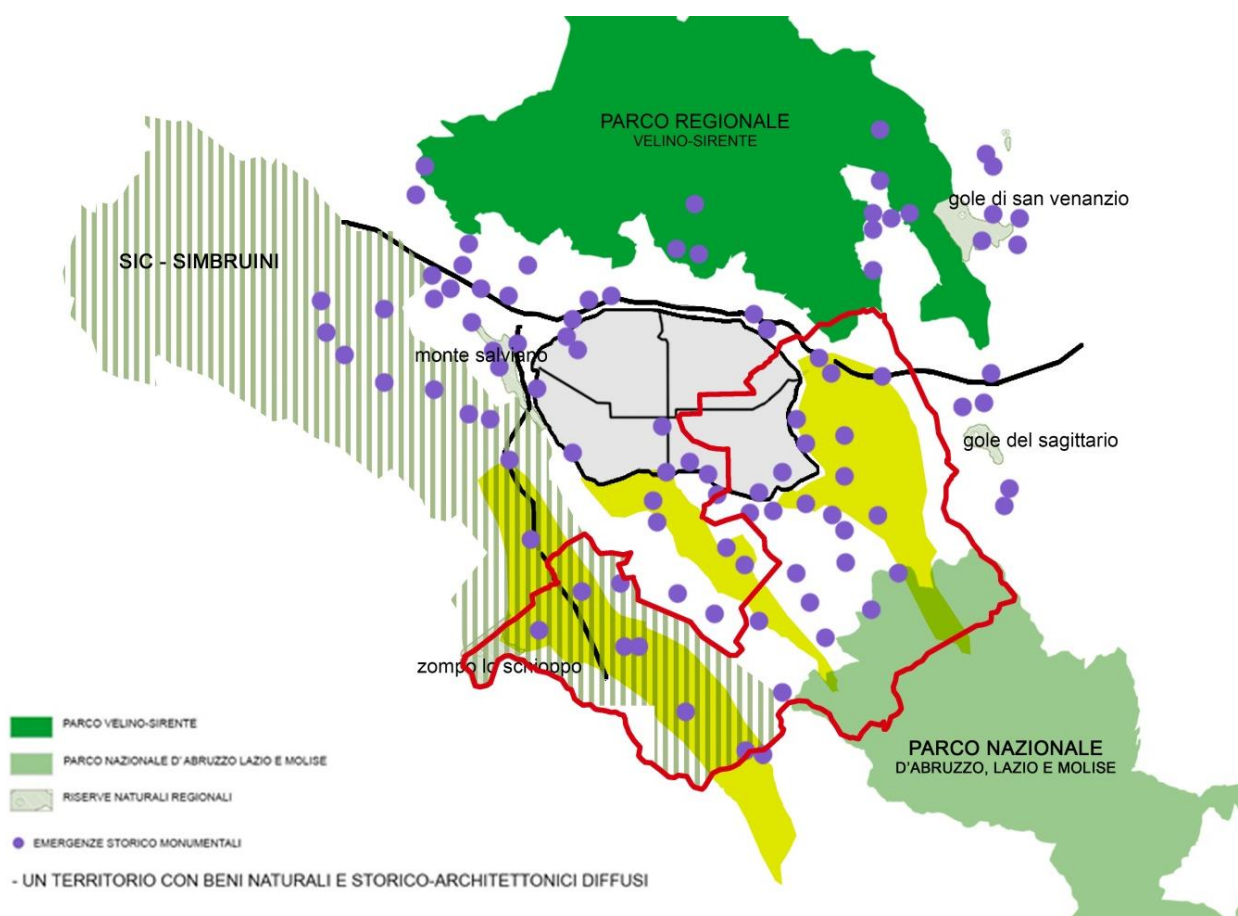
PARCO REGIONALE
VELINO-SIRENTE

gole di san venanzio

SIC - SIMBRUINI

monte salviano

gole del sagittario

zompo lo schioppo

PARCO NAZIONALE
D'ABRUZZO, LAZIO E MOLISE

PARCO VELINO-SIRENTE
PARCO NAZIONALE D'ABRUZZO LAZIO E MOLISE
RISERVE NATURALI REGIONALI
EMERGENZE STORICO MONUMENTALI

- UN TERRITORIO CON BENI NATURALI E STORICO-ARCHITETTONICI DIFFUSI